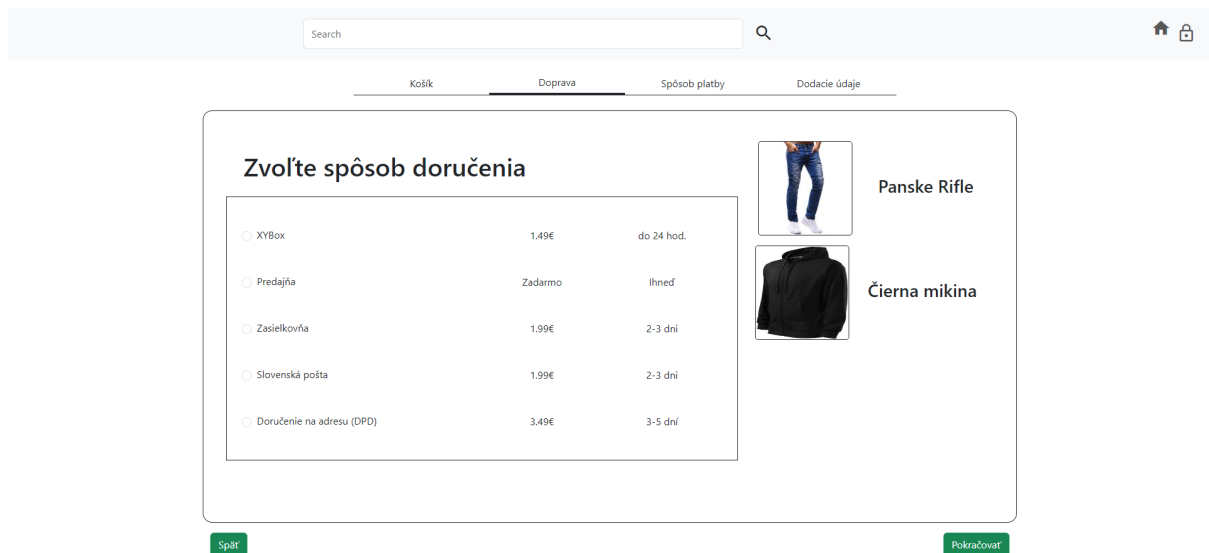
Search

Košík Doprava Spôsob platby Dodacie údaje

Zvoľte spôsob doručenia

| | | |
|---|---|---|
| XYBox | 1.49€ | do 24 hod. |
| Predajňa | Zadarmo | Ihneď |
| Zasielkovňa | 1.99€ | 2-3 dni |
| Slovenská pošta | 1.99€ | 2-3 dni |
| Doručenie na adresu (DPD) | 3.49€ | 3-5 dní |

Panske Rifle

Čierna mikina

Späť

Pokračovať